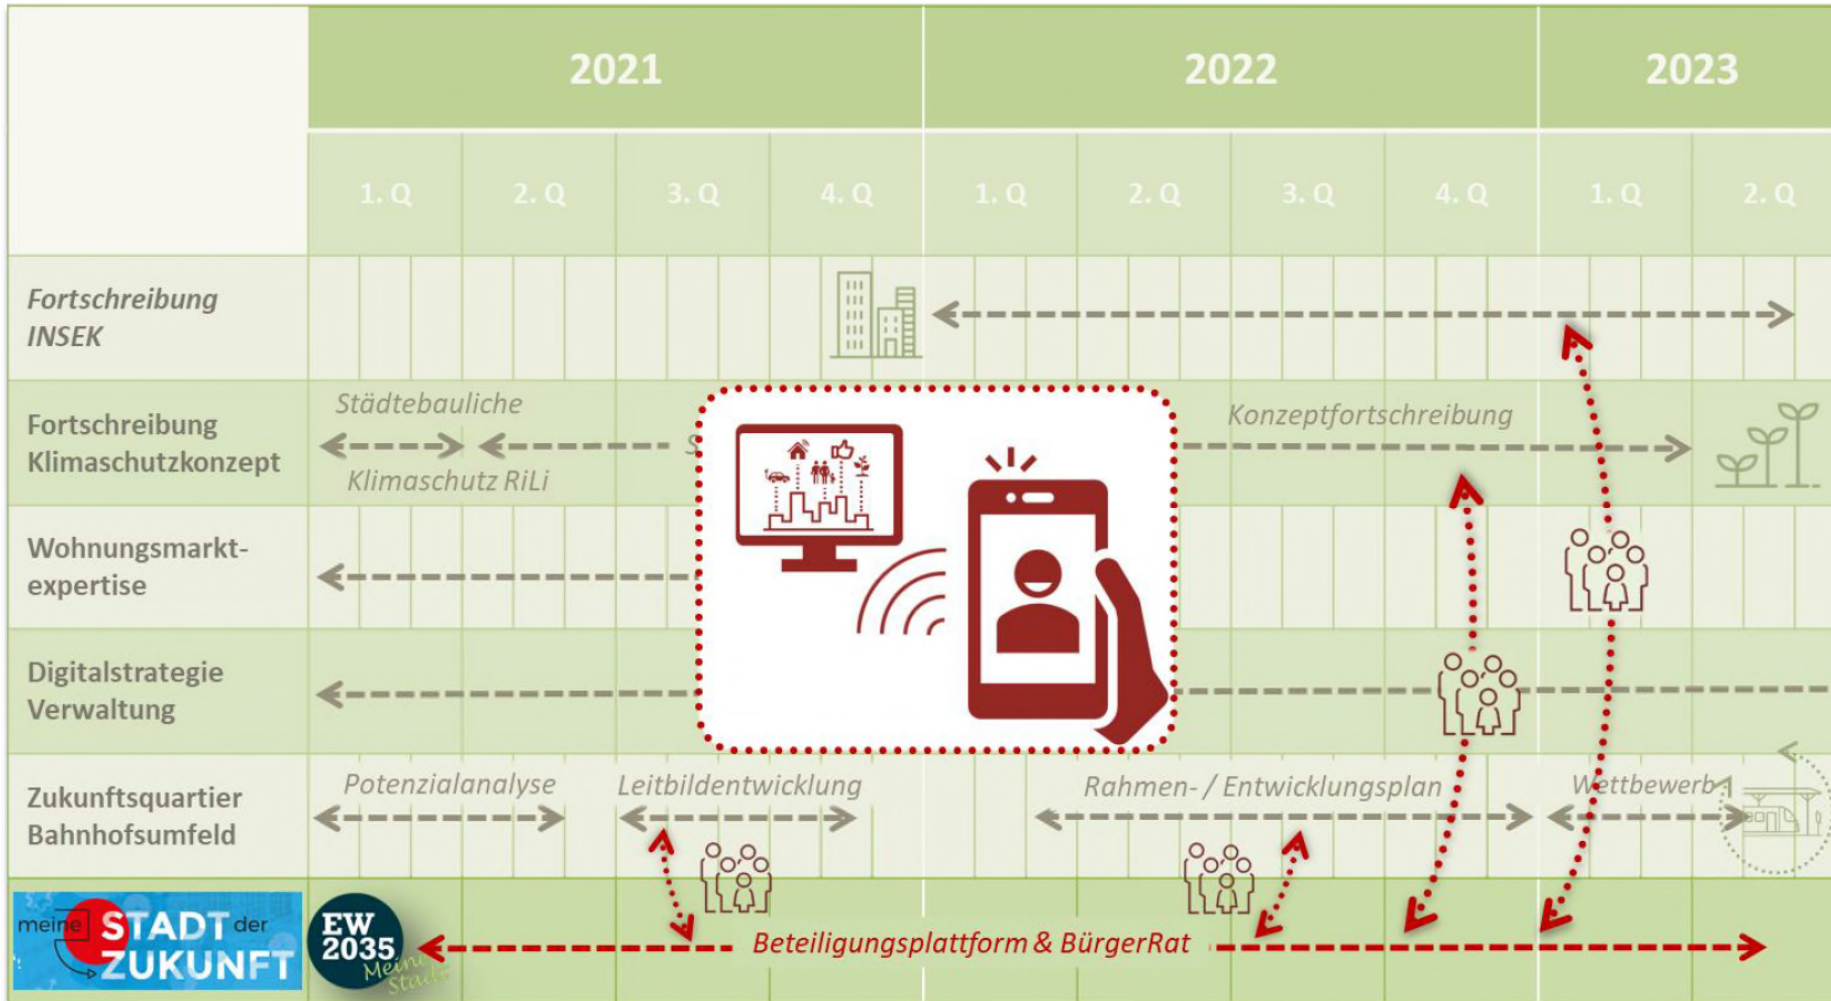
| | 2021 | | | | 2022 | | | | 2023 | |
|---|---|---|---|---|---|---|---|---|---|---|
| | 1. Q | 2. Q | 3. Q | 4. Q | 1. Q | 2. Q | 3. Q | 4. Q | 1. Q | 2. Q |
| *Fortschreibung INSEK* | | | | | | | | | | |
| Fortschreibung Klimaschutzkonzept | *Städtebauliche* *Klimaschutz RiLi* | | S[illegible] | | | | *Konzeptfortschreibung* | | | |
| Wohnungsmarkt-expertise | | | | | | | | | | |
| Digitalstrategie Verwaltung | | | | | | | | | | |
| Zukunftsquartier Bahnhofsumfeld | *Potenzialanalyse* | | *Leitbildentwicklung* | | | *Rahmen- / Entwicklungsplan* | | | *Wettbewerb* | |

meine STADT der ZUKUNFT

EW 2035 Meine Stadt

*Beteiligungsplattform & BürgerRat*